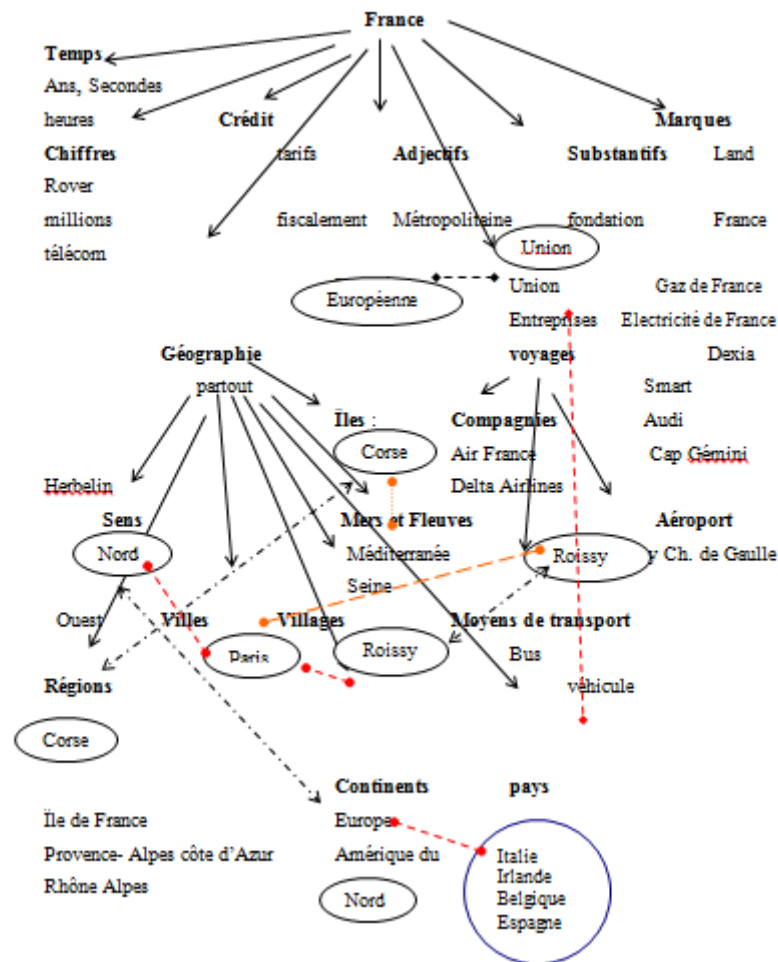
France

Temps
Ans, Secondes
heures

Crédit
tarifs
fiscalement

Adjectifs
Métropolitaine

Substantifs
fondation
Union
Union
Entreprises
voyages

Marques
Land Rover
France télécom
Gaz de France
Electricité de France
Dexia
Smart
Audi
Cap Gémini
Herbelin

Chiffres
millions

Européenne

Géographie
partout

Îles :
Corse

Compagnies
Air France
Delta Airlines

Mers et Fleuves
Méditerranée
Seine

Aéroport
Roissy
Ch. de Gaulle

Sens
Nord
Ouest

Villes
Paris

Villages
Roissy

Moyens de transport
Bus
véhicule

Régions
Corse
Île de France
Provence- Alpes côte d'Azur
Rhône Alpes

Continents
Europe
Amérique du Nord

pays
Italie
Irlande
Belgique
Espagne